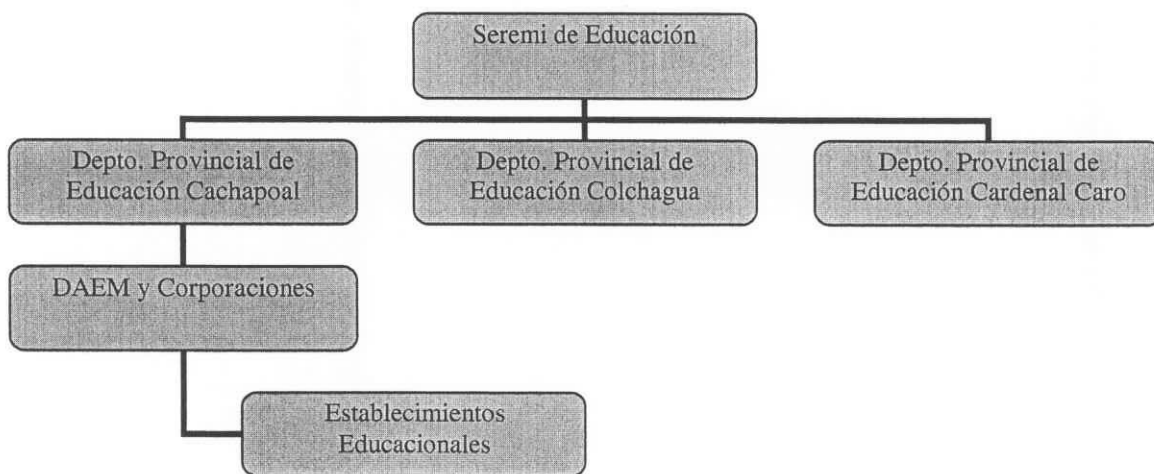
Seremi de Educación

Depto. Provincial de Educación Cachapoal

Depto. Provincial de Educación Colchagua

Depto. Provincial de Educación Cardenal Caro

DAEM y Corporaciones

Establecimientos Educacionales